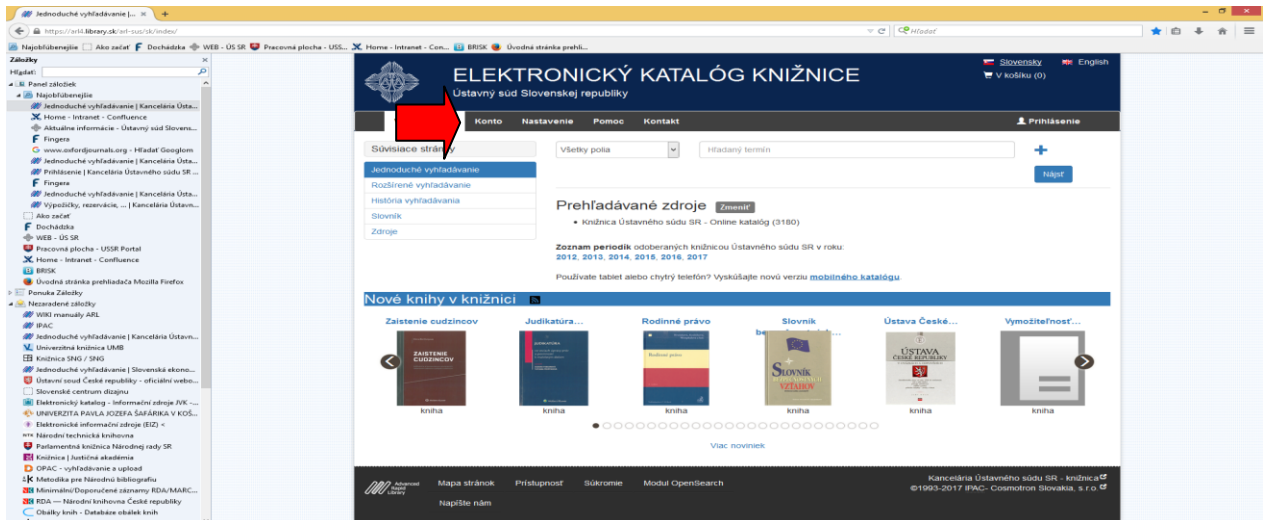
Jednoduché vyhľadávanie |... ×

https://arl4.library.sk/arl-sus/sk/index/

Hľadať

Najobľúbenejšie  Ako začať  Dochádzka  WEB - ÚS SR  Pracovná plocha - USS...  Home - Intranet - Con...  BRISK  Úvodná stránka prehli...

Záložky
Hľadať:
Panel záložiek
Najobľúbenejšie
Jednoduché vyhľadávanie | Kancelária Ústa...
Home - Intranet - Confluence
Aktuálne informácie - Ústavný súd Slovens...
Fingera
www.oxfordjournals.org - Hľadať Googlom
Jednoduché vyhľadávanie | Kancelária Ústa...
Prihlásenie | Kancelária Ústavného súdu SR ...
Fingera
Jednoduché vyhľadávanie | Kancelária Ústa...
Výpožičky, rezervácie, ... | Kancelária Ústavn...
Ako začať
Dochádzka
WEB - ÚS SR
Pracovná plocha - USSR Portal
Home - Intranet - Confluence
BRISK
Úvodná stránka prehliadača Mozilla Firefox
Ponuka Záložky
Nezaradené záložky
WIKI manuály ARL
IPAC
Jednoduché vyhľadávanie | Kancelária Ústavn...
Univerzitná knižnica UMB
Knižnica SNG / SNG
Jednoduché vyhľadávanie | Slovenská ekono...
Ústavní soud České republiky - oficiální webo...
Slovenské centrum dizajnu
Elektronický katalog - Informační zdroje JVK -...
UNIVERZITA PAVLA JOZEFA ŠAFÁRIKA V KOŠ...
Elektronické informační zdroje (EIZ) <
Národní technická knihovna
Parlamentná knižnica Národnej rady SR
Knižnica | Justičná akadémia
OPAC - vyhľadávanie a upload
Metodika pre Národnú bibliografiu
Minimální/Doporučené záznamy RDA/MARC...
RDA — Národní knihovna České republiky
Obalky knih - Databáze obálek knih

ELEKTRONICKÝ KATALÓG KNIŽNICE
Ústavný súd Slovenskej republiky

Slovensky  English
V košíku (0)

Konto  Nastavenie  Pomoc  Kontakt  Prihlásenie

Súvisiace stránky
Jednoduché vyhľadávanie
Rozšírené vyhľadávanie
História vyhľadávania
Slovník
Zdroje

Všetky polia  Hľadaný termín  Nájsť

Prehľadávané zdroje Zmeniť
• Knižnica Ústavného súdu SR - Online katalóg (3180)

Zoznam periodík odoberaných knižnicou Ústavného súdu SR v roku: 2012, 2013, 2014, 2015, 2016, 2017

Používate tablet alebo chytrý telefón? Vyskúšajte novú verziu mobilného katalógu.

Nové knihy v knižnici

Zaistenie cudzincov  Judikatúra...  Rodinné právo  Slovník  Ústava České...  Vymožiteľnosť...

ZAISTENIE CUDZINCOV  JUDIKATÚRA  Rodinné právo  SLOVNÍK  ÚSTAVA ČESKÉ REPUBLIKY

kniha  kniha  kniha  kniha  kniha  kniha

Viac noviniek

Advanced Rapid Library  Mapa stránok  Prístupnosť  Súkromie  Modul OpenSearch  Napíšte nám

Kancelária Ústavného súdu SR - knižnica
©1993-2017 IPAC- Cosmotron Slovakia, s.r.o.